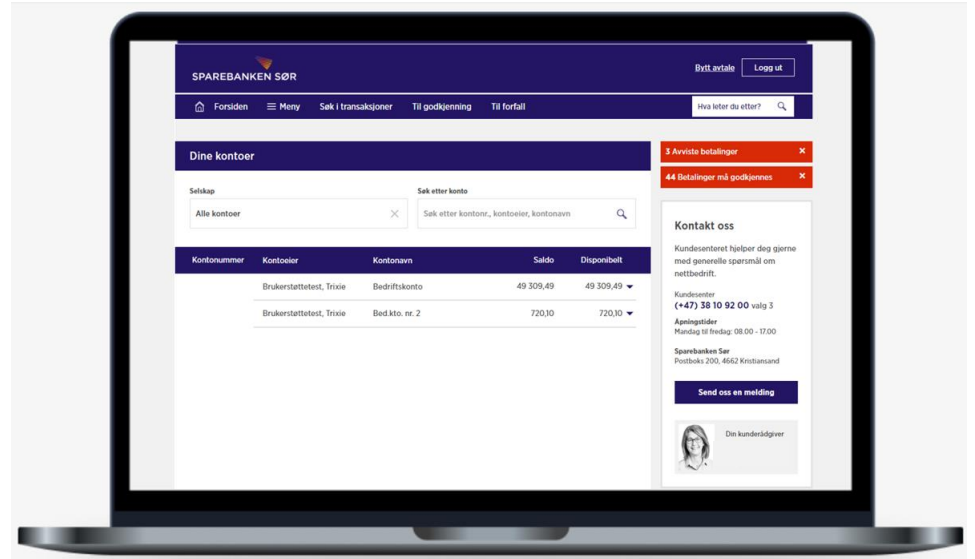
SPAREBANKEN SØR

Bytt avtale Logg ut

Forsiden Meny Søk i transaksjoner Til godkjenning Til forfall

Hva leter du etter?

Dine kontoer

Selskap
Alle kontoer

Søk etter konto
Søk etter kontonr., kontoeier, kontonavn

| Kontonummer | Kontoeier | Kontonavn | Saldo | Disponibelt |
|---|---|---|---|---|
| | Brukerstøttetest, Trixie | Bedriftskonto | 49 309,49 | 49 309,49 |
| | Brukerstøttetest, Trixie | Bed.kto. nr. 2 | 720,10 | 720,10 |

3 Avviste betalinger ×

44 Betalinger må godkjennes ×

Kontakt oss

Kundesenteret hjelper deg gjerne med generelle spørsmål om nettbedrift.

Kundesenter
(+47) 38 10 92 00 valg 3

Åpningstider
Mandag til fredag: 08.00 - 17.00

Sparebanken Sør
Postboks 200, 4662 Kristiansand

Send oss en melding

Din kunderådgiver